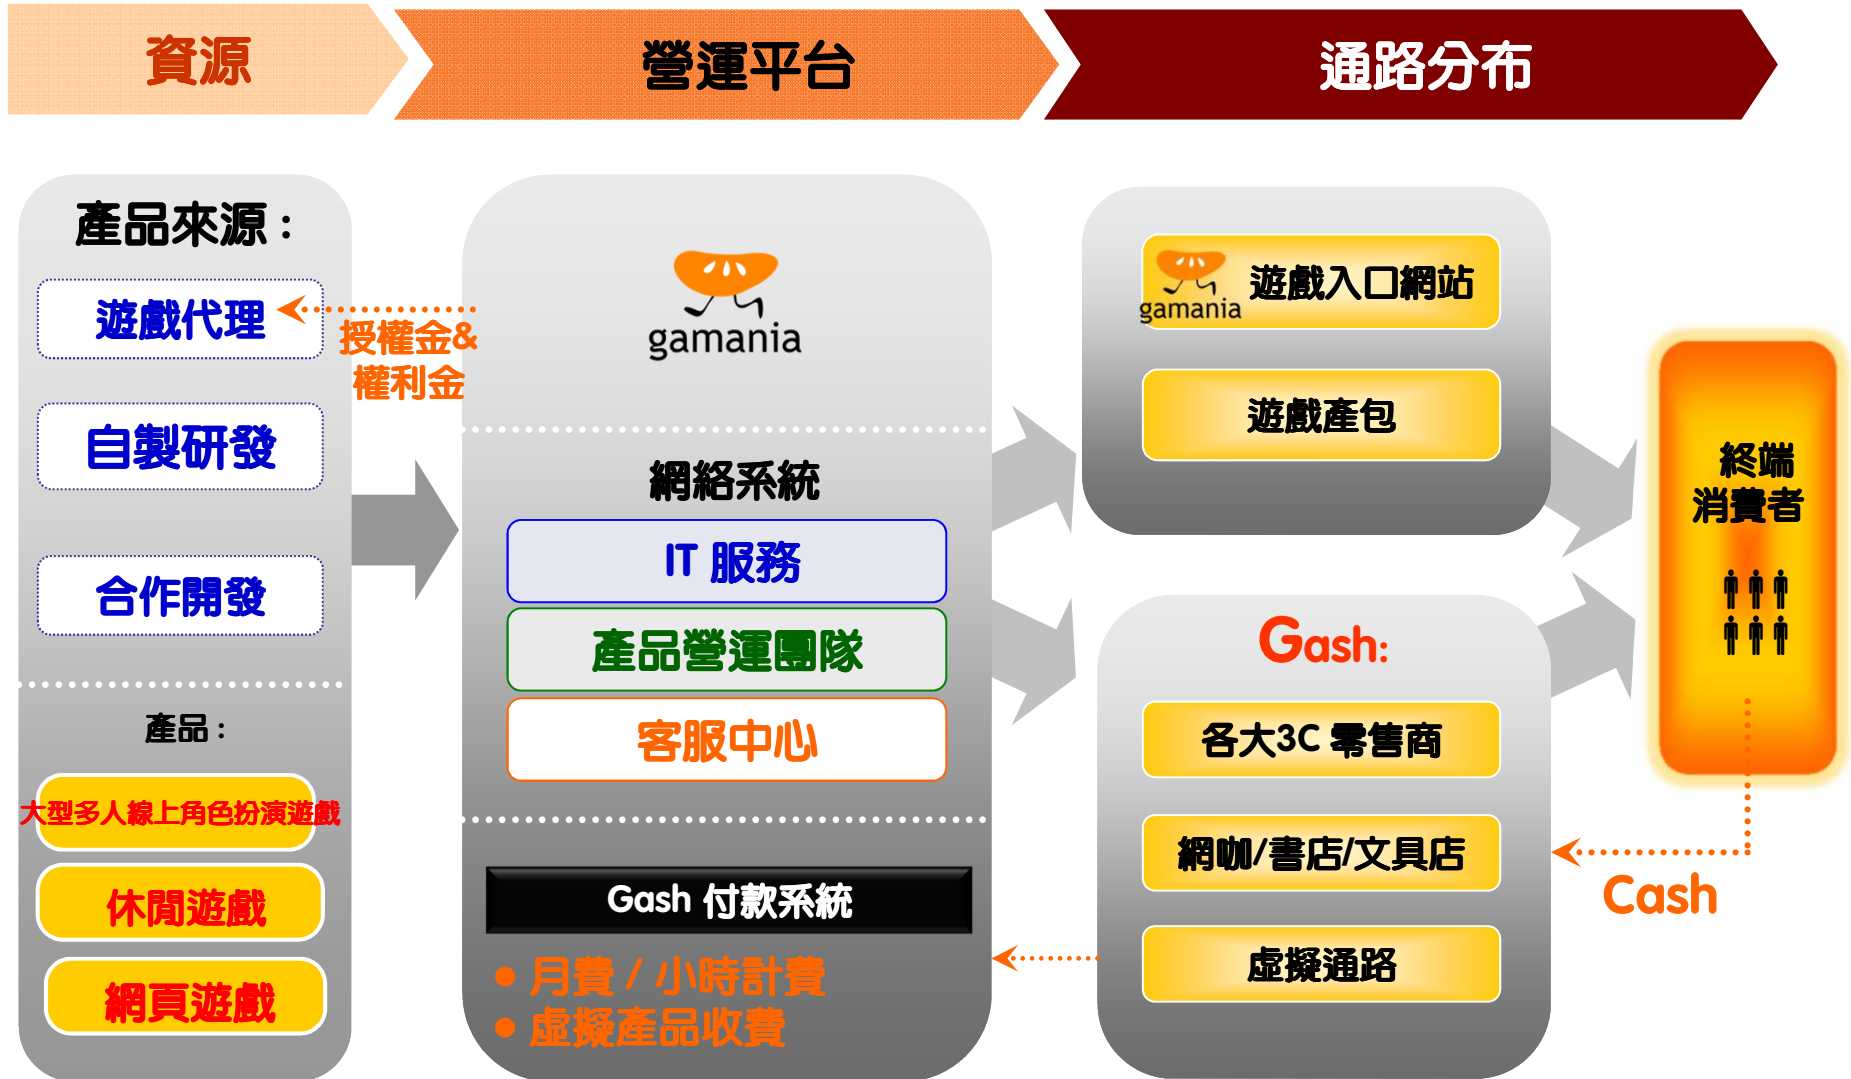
資源

營運平台

通路分布

產品來源：

遊戲代理

授權金&權利金

自製研發

合作開發

產品：

大型多人線上角色扮演遊戲

休閒遊戲

網頁遊戲

gamania

網絡系統

IT 服務

產品營運團隊

客服中心

Gash 付款系統

● 月費 / 小時計費
● 虛擬產品收費

gamania 遊戲入口網站

遊戲產包

Gash:

各大3C 零售商

網咖/書店/文具店

虛擬通路

終端消費者

Cash